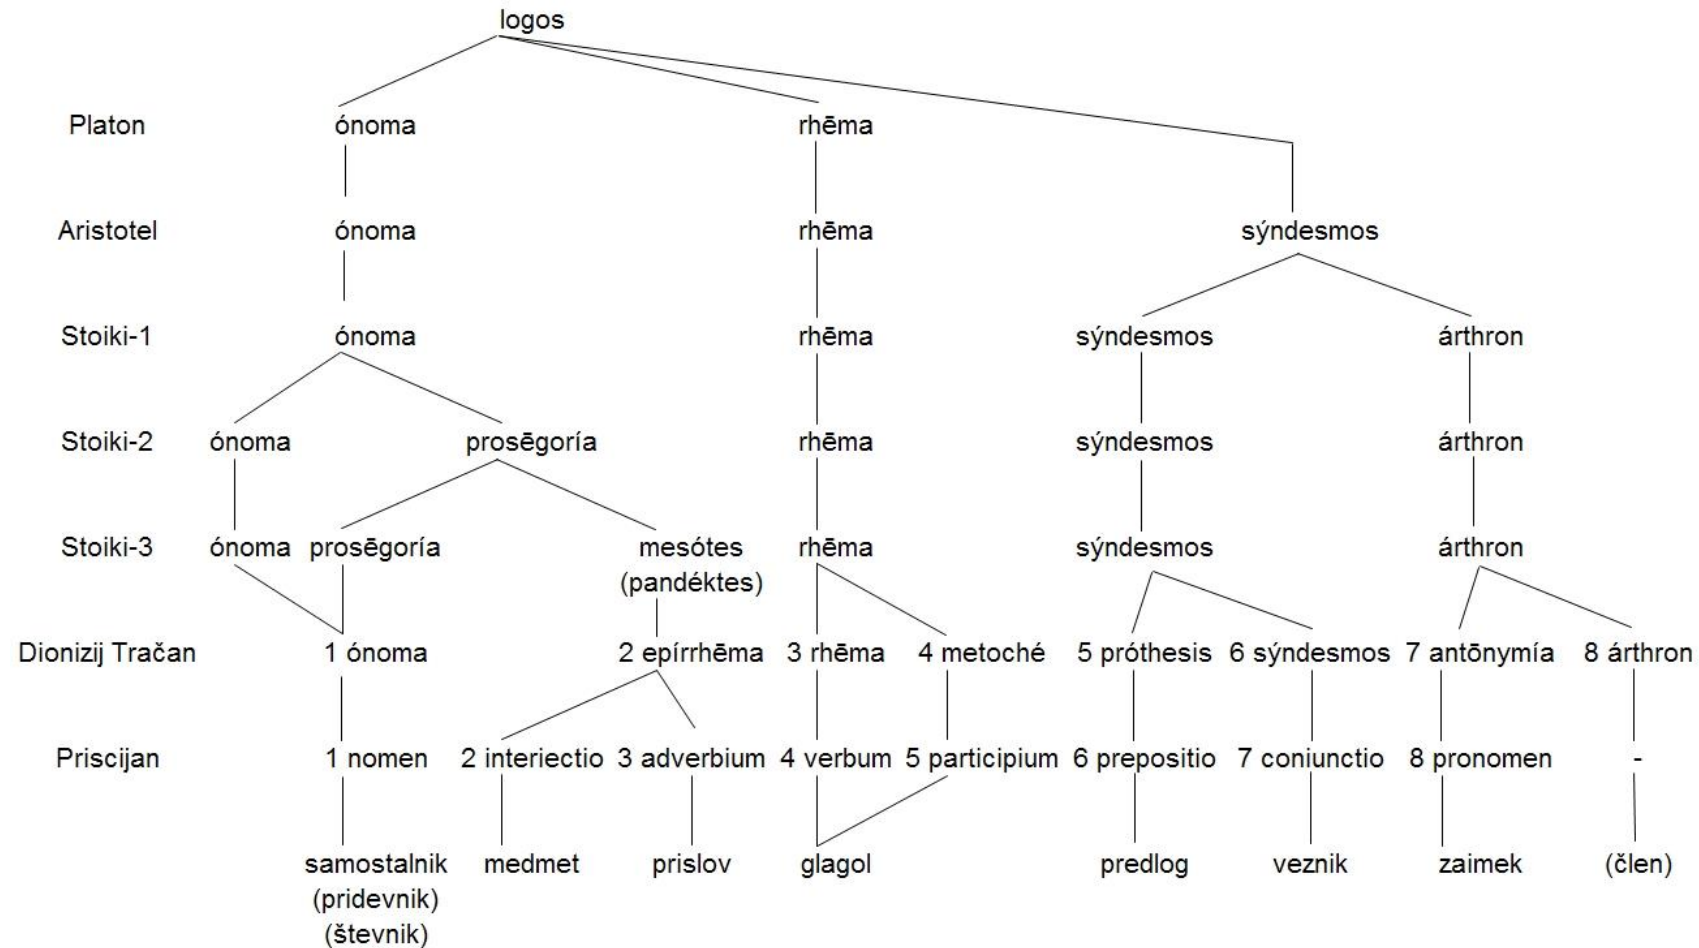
logos

Platon ónoma rhēma

Aristotel ónoma rhēma sýndesmos

Stoiki-1 ónoma rhēma sýndesmos árthron

Stoiki-2 ónoma prosēgoría rhēma sýndesmos árthron

Stoiki-3 ónoma prosēgoría mesótes (pandéktes) rhēma sýndesmos árthron

Dionizij Tračan 1 ónoma 2 epírrhēma 3 rhēma 4 metoché 5 próthesis 6 sýndesmos 7 antōnymía 8 árthron

Priscijan 1 nomen 2 interiectio 3 adverbium 4 verbum 5 participium 6 prepositio 7 coniunctio 8 pronomen -

samostalnik (pridevnik) (števnik) medmet prislov glagol predlog veznik zaimek (člen)